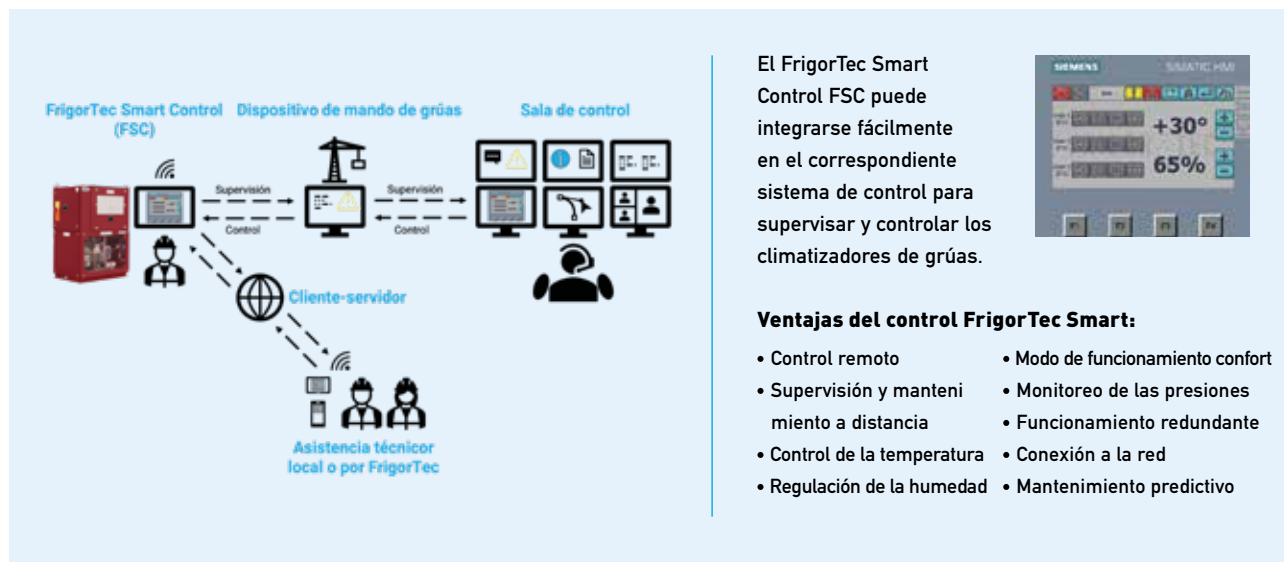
FrigorTec Smart Control (FSC)

Dispositivo de mando de grúas

Sala de control

Supervisión

Control

Supervisión

Control

Cliente-servidor

Asistencia técnicor local o por FrigorTec

El FrigorTec Smart Control FSC puede integrarse fácilmente en el correspondiente sistema de control para supervisar y controlar los climatizadores de grúas.

SIEMENS

SIMATIC HMI

+30°

65%

Ventajas del control FrigorTec Smart:

• Control remoto
• Supervisión y manteni miento a distancia
• Control de la temperatura
• Regulación de la humedad

• Modo de funcionamiento confort
• Monitoreo de las presiones
• Funcionamiento redundante
• Conexión a la red
• Mantenimiento predictivo